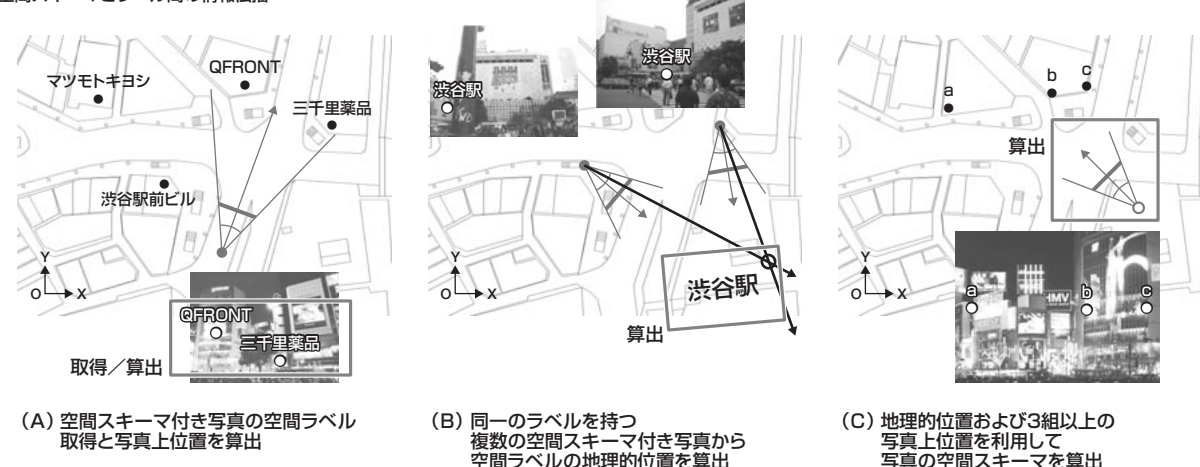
マツモトキヨシ
QFRONT
三千里薬品
渋谷駅前ビル
Y
O X
QFRONT
三千里薬品
取得／算出

渋谷駅
渋谷駅
Y
O X
渋谷駅
算出

a
b
c
算出
Y
O X
a
b
c

（A）空間スキーマ付き写真の空間ラベル取得と写真上位置を算出

（B）同一のラベルを持つ複数の空間スキーマ付き写真から空間ラベルの地理的位置を算出

（C）地理的位置および3組以上の写真上位置を利用して写真の空間スキーマを算出